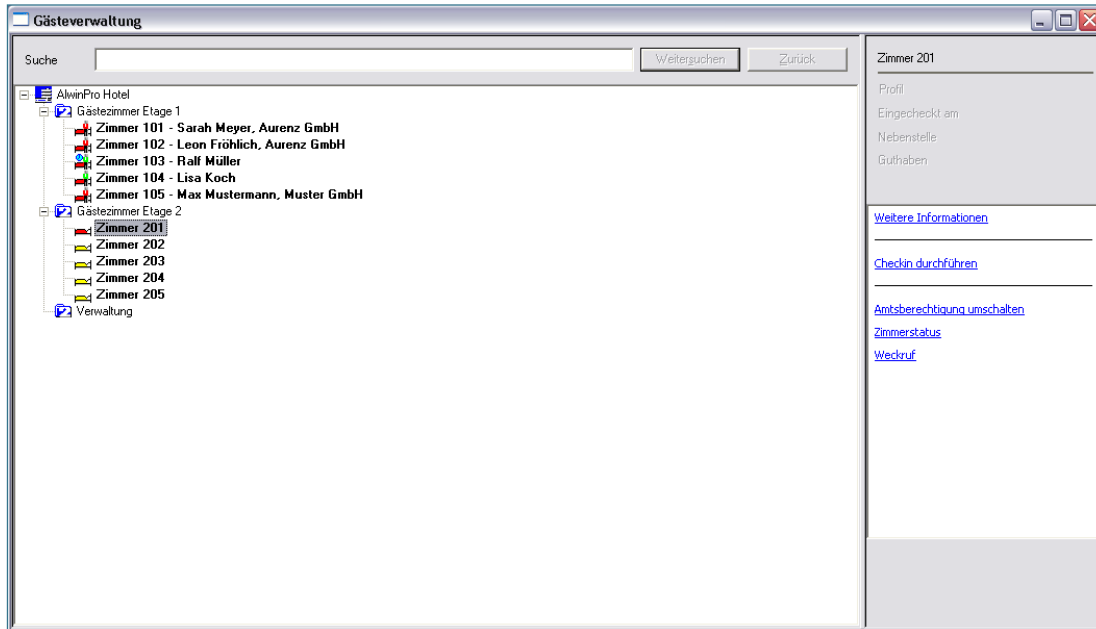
Gästeverwaltung

Suche

Weitersuchen

Zurück

AlwinPro Hotel
Gästezimmer Etage 1
Zimmer 101 - Sarah Meyer, Aurenz GmbH
Zimmer 102 - Leon Fröhlich, Aurenz GmbH
Zimmer 103 - Ralf Müller
Zimmer 104 - Lisa Koch
Zimmer 105 - Max Mustermann, Muster GmbH
Gästezimmer Etage 2
Zimmer 201
Zimmer 202
Zimmer 203
Zimmer 204
Zimmer 205
Verwaltung

Zimmer 201

Profil
Eingecheckt am
Nebenstelle
Guthaben

Weitere Informationen

Checkin durchführen

Amtsberechtigung umschalten
Zimmerstatus
Weckruf